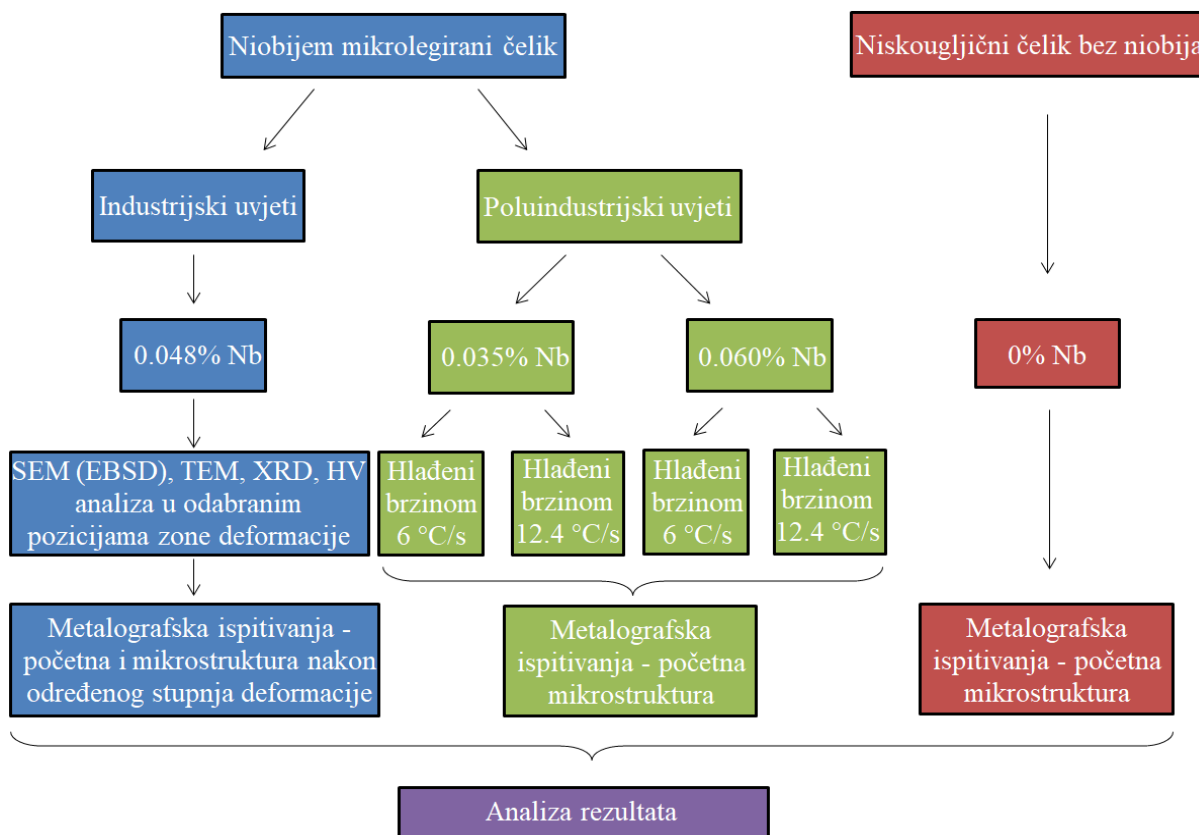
Niobijem mikrolegirani čelik

Niskougljični čelik bez niobija

Industrijski uvjeti

Poluindustrijski uvjeti

0.048% Nb

0.035% Nb

0.060% Nb

0% Nb

SEM (EBSD), TEM, XRD, HV analiza u odabranim pozicijama zone deformacije

Hlađeni brzinom 6 °C/s

Hlađeni brzinom 12.4 °C/s

Hlađeni brzinom 6 °C/s

Hlađeni brzinom 12.4 °C/s

Metalografska ispitivanja - početna i mikrostruktura nakon određenog stupnja deformacije

Metalografska ispitivanja - početna mikrostruktura

Metalografska ispitivanja - početna mikrostruktura

Analiza rezultata